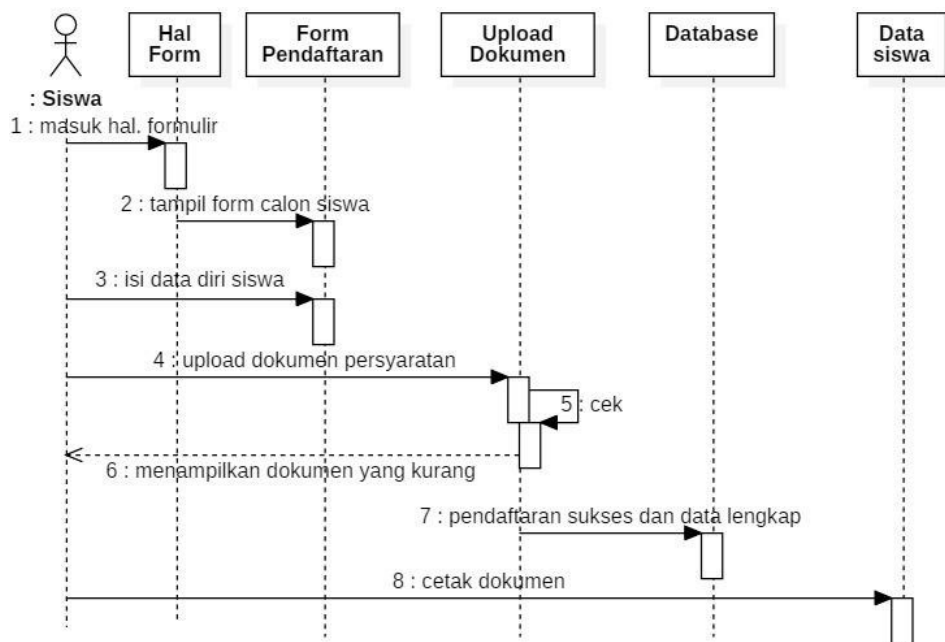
: Siswa

Hal Form

Form Pendaftaran

Upload Dokumen

Database

Data siswa

1 : masuk hal. formulir

2 : tampil form calon siswa

3 : isi data diri siswa

4 : upload dokumen persyaratan

5 : cek

6 : menampilkan dokumen yang kurang

7 : pendaftaran sukses dan data lengkap

8 : cetak dokumen